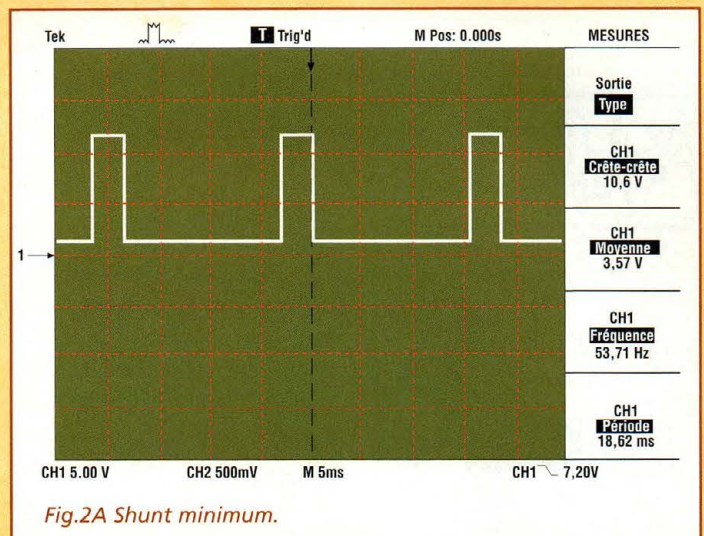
Tek

T Trig'd

M Pos: 0.000s

MESURES

Sortie
Type

CH1
Crête-crête
10,6 V

CH1
Moyenne
3,57 V

CH1
Fréquence
53,71 Hz

CH1
Période
18,62 ms

1

CH1 5.00 V

CH2 500mV

M 5ms

CH1 7,20V

Fig.2A Shunt minimum.